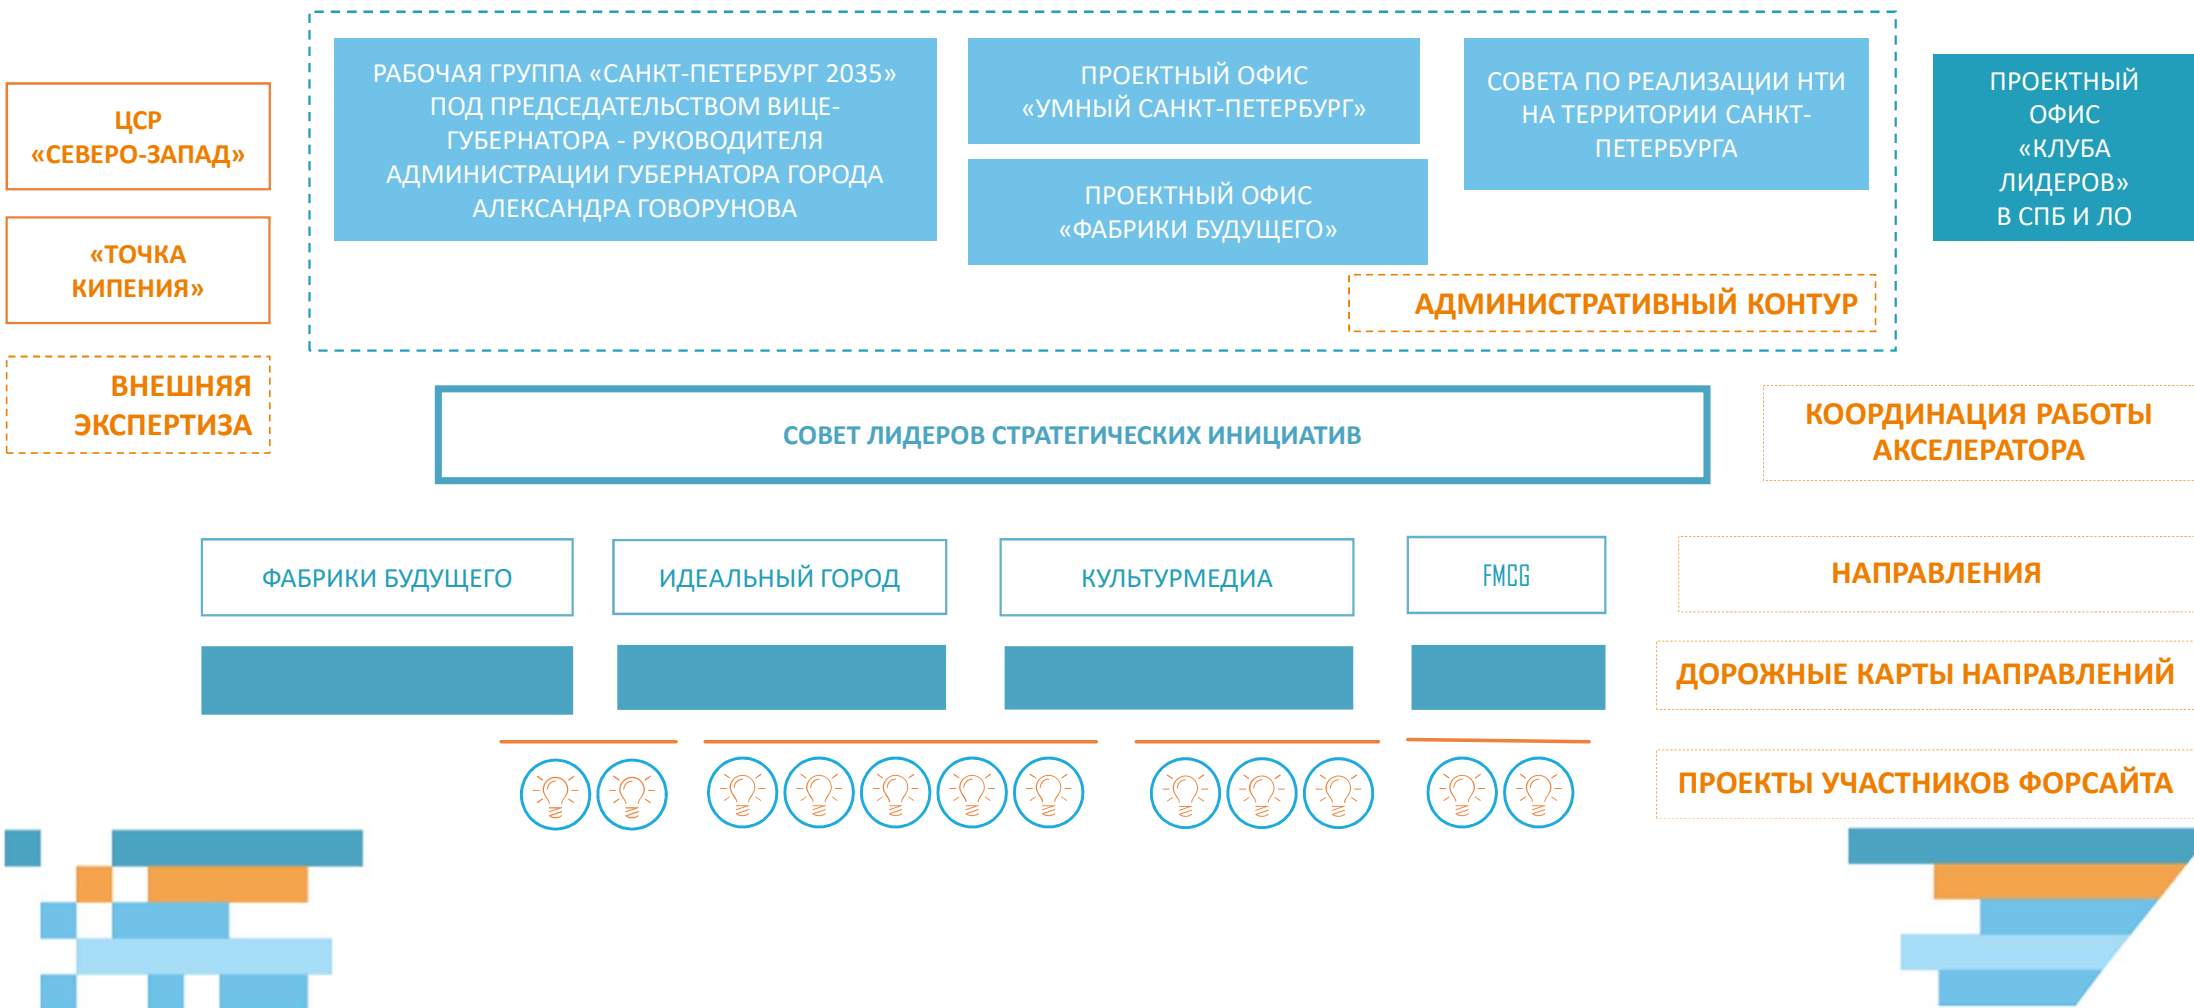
ЦСР «СЕВЕРО-ЗАПАД»

«ТОЧКА КИПЕНИЯ»

ВНЕШНЯЯ ЭКСПЕРТИЗА

РАБОЧАЯ ГРУППА «САНКТ-ПЕТЕРБУРГ 2035» ПОД ПРЕДСЕДАТЕЛЬСТВОМ ВИЦЕ-ГУБЕРНАТОРА - РУКОВОДИТЕЛЯ АДМИНИСТРАЦИИ ГУБЕРНАТОРА ГОРОДА АЛЕКСАНДРА ГОВОРУНОВА

ПРОЕКТНЫЙ ОФИС «УМНЫЙ САНКТ-ПЕТЕРБУРГ»

ПРОЕКТНЫЙ ОФИС «ФАБРИКИ БУДУЩЕГО»

СОВЕТА ПО РЕАЛИЗАЦИИ НТИ НА ТЕРРИТОРИИ САНКТ-ПЕТЕРБУРГА

ПРОЕКТНЫЙ ОФИС «КЛУБА ЛИДЕРОВ» В СПБ И ЛО

АДМИНИСТРАТИВНЫЙ КОНТУР

СОВЕТ ЛИДЕРОВ СТРАТЕГИЧЕСКИХ ИНИЦИАТИВ

КООРДИНАЦИЯ РАБОТЫ АКСЕЛЕРАТОРА

ФАБРИКИ БУДУЩЕГО

ИДЕАЛЬНЫЙ ГОРОД

КУЛЬТУРМЕДИА

FMCG

НАПРАВЛЕНИЯ

ДОРОЖНЫЕ КАРТЫ НАПРАВЛЕНИЙ

ПРОЕКТЫ УЧАСТНИКОВ ФОРСАЙТА